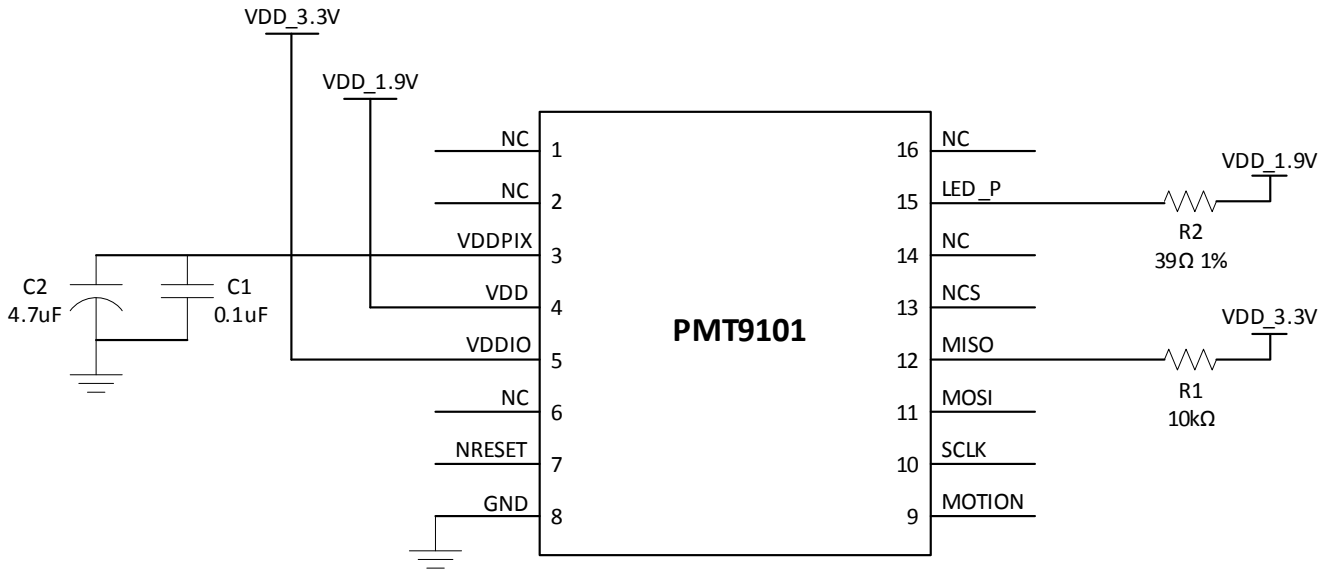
VDD_3.3V

VDD_1.9V

C2
4.7uF

C1
0.1uF

NC 1
NC 2
VDDPIX 3
VDD 4
VDDIO 5
NC 6
NRESET 7
GND 8

PMT9101

16 NC
15 LED_P
14 NC
13 NCS
12 MISO
11 MOSI
10 SCLK
9 MOTION

VDD_1.9V
R2
39Ω 1%

VDD_3.3V
R1
10kΩ